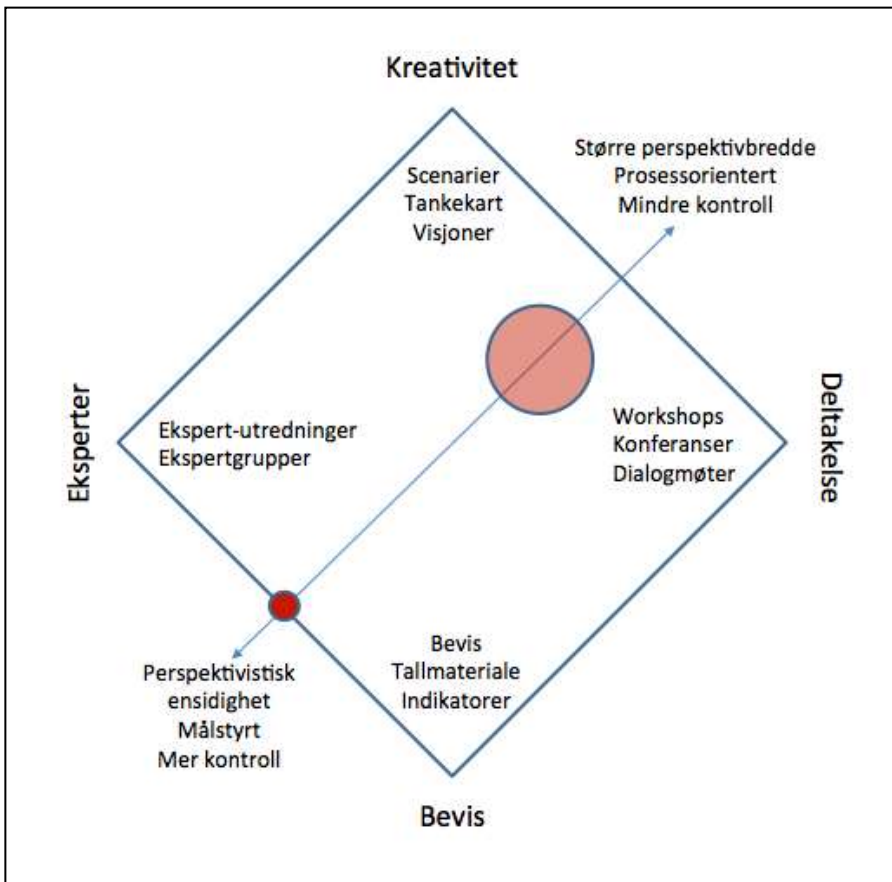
Kreativitet

Scenarier
Tankekart
Visjoner

Større perspektivbredde
Prosessorientert
Mindre kontroll

Eksperter

Ekspert-utredninger
Ekspertgrupper

Workshops
Konferanser
Dialogmøter

Deltakelse

Perspektivistisk
ensidighet
Målstyrt
Mer kontroll

Bevis
Tallmateriale
Indikatorer

Bevis